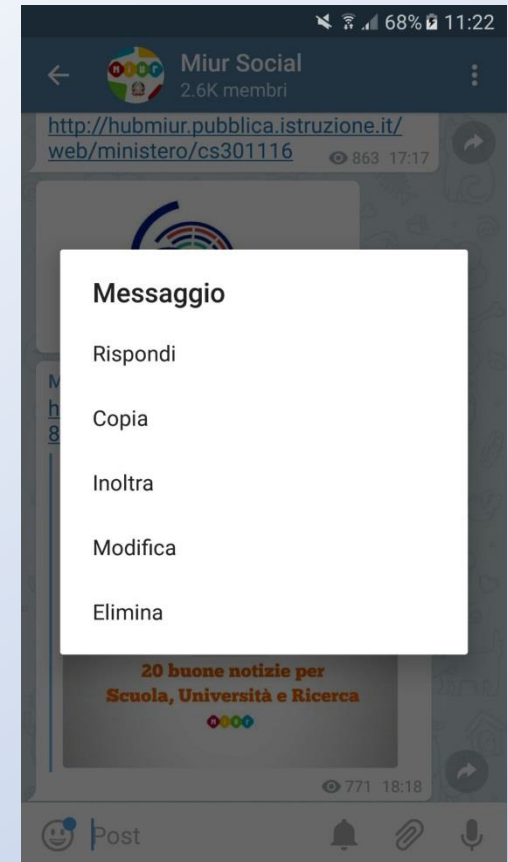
68% 11:22

Miur Social
2.6K membri

http://hubmiur.pubblica.istruzione.it/web/ministero/cs301116 863 17:17

M
h
8

Messaggio

Rispondi

Copia

Inoltra

Modifica

Elimina

20 buone notizie per
Scuola, Università e Ricerca

771 18:18

Post